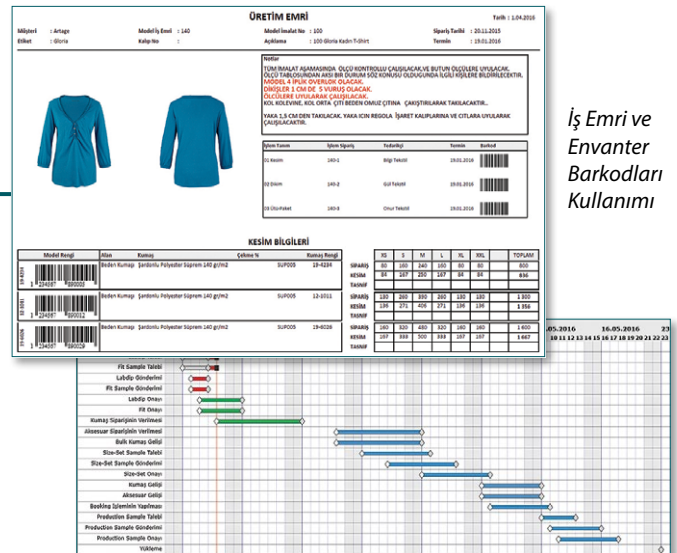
ÜRETİM EMRİ

Tarih : 1.04.2016

Müşteri : Artage
Etiket : Gloria
Model İş Emri : 140
Kalıp No :
Model İmalat No : 100
Açıklama : 100 Gloria Kadın T-Shirt
Sipariş Tarihi : 20.11.2015
Termin : 19.01.2016

Notlar
TÜM İMALAT AŞAMASINDA ÖLÇÜ KONTROLLÜ ÇALIŞILACAK,VE BÜTÜN ÖLÇÜLERE UYULACAK.
ÖLÇÜ TABLOSUNDAN AKSİ BİR DURUM SÖZ KONUSU OLDUĞUNDA İLGİLİ KİŞİLERE BİLDİRİLECEKTİR.
MODEL 4 İPLİK OVERLOK OLACAK.
DİKİŞLER 1 CM DE 5 VURUŞ OLACAK.
ÖLÇÜLERE UYULARAK ÇALIŞILACAK.
KOL KOLEVİNE, KOL ORTA ÇITI BEDEN OMUZ ÇITINA ÇAKIŞTIRILARAK TAKILACAKTIR..
YAKA 1,5 CM DEN TAKILACAK. YAKA İÇİN REGOLA İŞARET KALIPLARINA VE CITLARA UYULARAK ÇALIŞILACAKTIR.

| İşlem Tanım | İşlem Sipariş | Tedarikçi | Termin | Barkod |
|---|---|---|---|---|
| 01 Kesim | 140-1 | Bilgi Tekstil | 19.01.2016 | |
| 02 Dikim | 140-2 | Gül Tekstil | 19.01.2016 | |
| 03 Ütü-Paket | 140-3 | Onur Tekstil | 19.01.2016 | |

KESİM BİLGİLERİ

| Model Rengi | Alan | Kumaş | Çekme % | Kumaş Rengi |
|---|---|---|---|---|
| 19-4234 224697 000002 | Beden Kumaşı | Şardonlu Polyester Süprem 140 gr/m2 | SUP005 | 19-4234 |
| 12-1011 224697 000012 | Beden Kumaşı | Şardonlu Polyester Süprem 140 gr/m2 | SUP005 | 12-1011 |
| 19-6026 224697 000022 | Beden Kumaşı | Şardonlu Polyester Süprem 140 gr/m2 | SUP005 | 19-6026 |

| | XS | S | M | L | XL | XXL | TOPLAM |
|---|---|---|---|---|---|---|---|
| SİPARİŞ | 80 | 160 | 240 | 160 | 80 | 80 | 800 |
| KESİM | 84 | 167 | 250 | 167 | 84 | 84 | 836 |
| TASNİF | | | | | | | |
| SİPARİŞ | 180 | 260 | 390 | 260 | 130 | 130 | 1 300 |
| KESİM | 136 | 271 | 406 | 271 | 136 | 136 | 1 356 |
| TASNİF | | | | | | | |
| SİPARİŞ | 160 | 320 | 480 | 320 | 160 | 160 | 1 600 |
| KESİM | 167 | 333 | 500 | 333 | 167 | 167 | 1 667 |
| TASNİF | | | | | | | |

İş Emri ve Envanter Barkodları Kullanımı

.05.2016
16.05.2016
23
10 11 12 13 14 15 16 17 18 19 20 21 22 23

Fit Sample Talebi
Labdip Gönderimi
Fit Sample Gönderimi
Labdip Onayı
Fit Onayı
Kumaş Siparişinin Verilmesi
Aksesuar Siparişinin Verilmesi
Bulk Kumaş Gelişi
Size-Set Sample Talebi
Size-Set Sample Gönderimi
Size-Set Onayı
Kumaş Gelişi
Aksesuar Gelişi
Booking İşleminin Yapılması
Production Sample Talebi
Production Sample Gönderimi
Production Sample Onayı
Yükleme